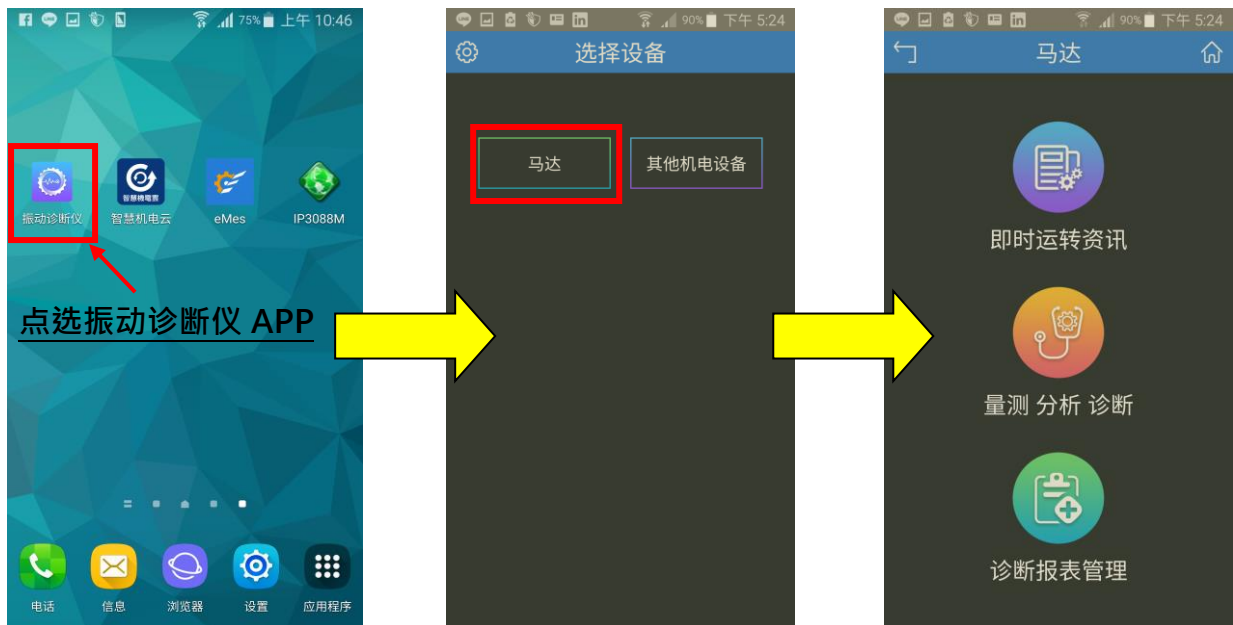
75% 上午 10:46

振动诊断仪
智慧机电云
eMes
IP3088M

点选振动诊断仪 APP

电话
信息
浏览器
设置
应用程序

90% 下午 5:24

选择设备

马达
其他机电设备

90% 下午 5:24

马达

即时运转资讯

量测 分析 诊断

诊断报表管理